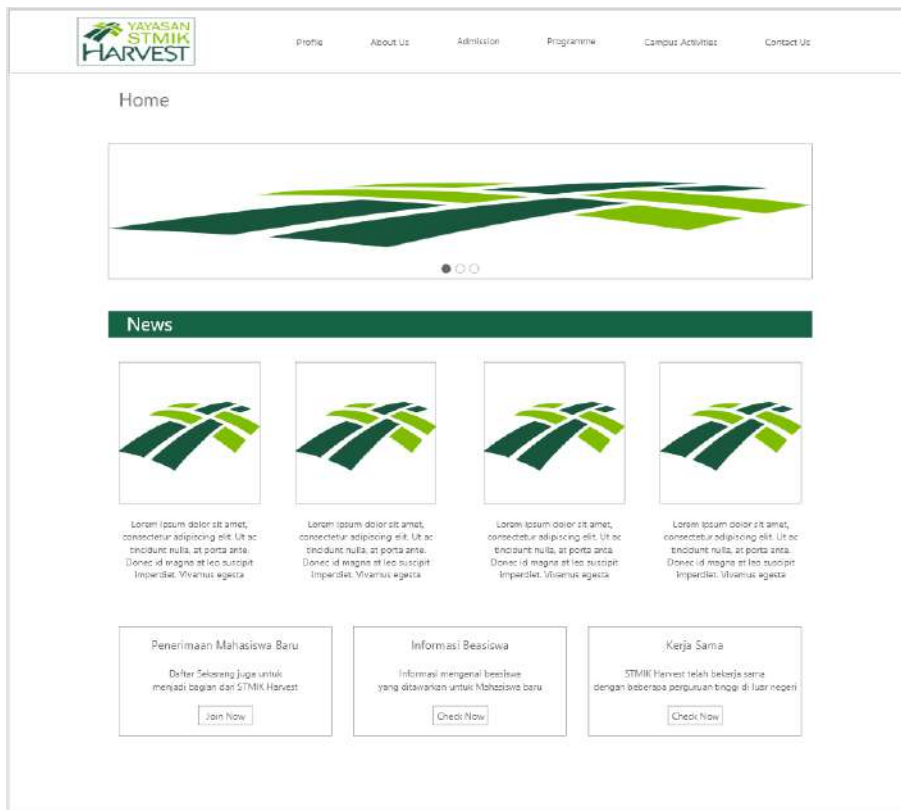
YAYASAN STMIK HARVEST

Profile About Us Admission Programme Campus Activities Contact Us

Home

News

Lorem ipsum dolor sit amet, consectetur adipiscing elit. Ut ac tincidunt nulla, at porta ante. Donec id magna at leo suscipit imperdiet. Vivamus egesta

Lorem ipsum dolor sit amet, consectetur adipiscing elit. Ut ac tincidunt nulla, at porta ante. Donec id magna at leo suscipit imperdiet. Vivamus egesta

Lorem ipsum dolor sit amet, consectetur adipiscing elit. Ut ac tincidunt nulla, at porta ante. Donec id magna at leo suscipit imperdiet. Vivamus egesta

Lorem ipsum dolor sit amet, consectetur adipiscing elit. Ut ac tincidunt nulla, at porta ante. Donec id magna at leo suscipit imperdiet. Vivamus egesta

Penerimaan Mahasiswa Baru

Daftar Sekarang juga untuk menjadi bagian dari STMIK Harvest

Join Now

Informasi Beasiswa

Informasi mengenai beasiswa yang ditawarkan untuk Mahasiswa baru

Check Now

Kerja Sama

STMIK Harvest telah bekerja sama dengan beberapa perguruan tinggi di luar negeri

Check Now